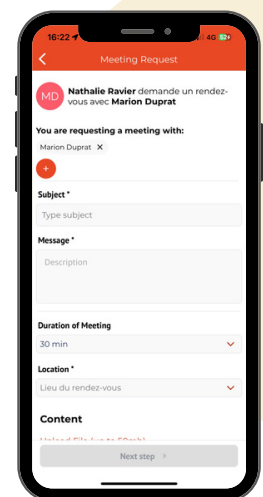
16:22
4G
Meeting Request

MD
Nathalie Ravier demande un rendez-vous avec Marion Duprat

You are requesting a meeting with:

Marion Duprat ×

+

Subject *
Type subject

Message *
Description

Duration of Meeting
30 min

Location *
Lieu du rendez-vous

Content

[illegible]

Next step ›